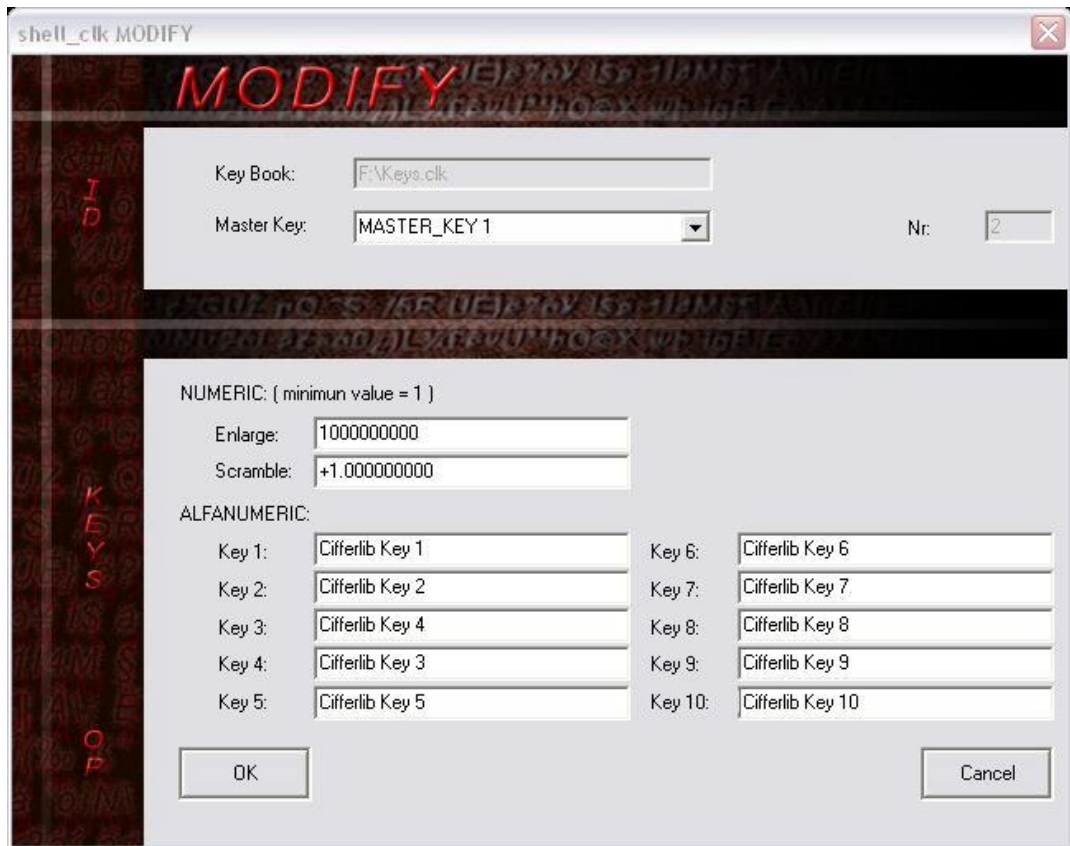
shell_clk MODIFY

MODIFY

ID

Key Book: F:\Keys.clk

Master Key: MASTER_KEY 1

Nr: 2

KEYS

NUMERIC: ( minimun value = 1 )

Enlarge: 1000000000

Scramble: +1.000000000

ALFANUMERIC:

| | | | |
|---|---|---|---|
| Key 1: | Cifferlib Key 1 | Key 6: | Cifferlib Key 6 |
| Key 2: | Cifferlib Key 2 | Key 7: | Cifferlib Key 7 |
| Key 3: | Cifferlib Key 4 | Key 8: | Cifferlib Key 8 |
| Key 4: | Cifferlib Key 3 | Key 9: | Cifferlib Key 9 |
| Key 5: | Cifferlib Key 5 | Key 10: | Cifferlib Key 10 |

OP

OK

Cancel